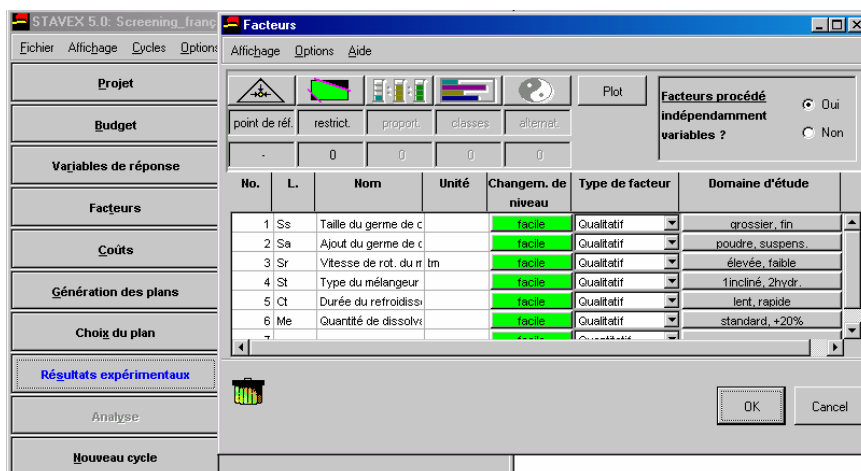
STAVEX 5.0: Screening_franc

Fichier Affichage Cycles Options

Projet

Budget

Variables de réponse

Facteurs

Coûts

Génération des plans

Choix du plan

Résultats expérimentaux

Analyse

Nouveau cycle

Facteurs

Affichage Options Aide

point de réf. restrict. proport. classes alternat.

- 0 0 0 0

Plot

Facteurs procédé indépendamment variables ?

Oui

Non

| No. | L. | Nom | Unité | Changem. de niveau | Type de facteur | Domaine d'étude |
|---|---|---|---|---|---|---|
| 1 | Ss | Taille du germe de c | | facile | Qualitatif | grossier, fin |
| 2 | Sa | Ajout du germe de c | | facile | Qualitatif | poudre, suspens. |
| 3 | Sr | Vitesse de rot. du m | tm | facile | Qualitatif | élevée, faible |
| 4 | St | Type du mélangeur | | facile | Qualitatif | 1incliné, 2hydr. |
| 5 | Ct | Durée du refroidiss | | facile | Qualitatif | lent, rapide |
| 6 | Me | Quantité de dissolv | | facile | Qualitatif | standard, +20% |
| 7 | | | | facile | Quantitatif | |

OK

Cancel